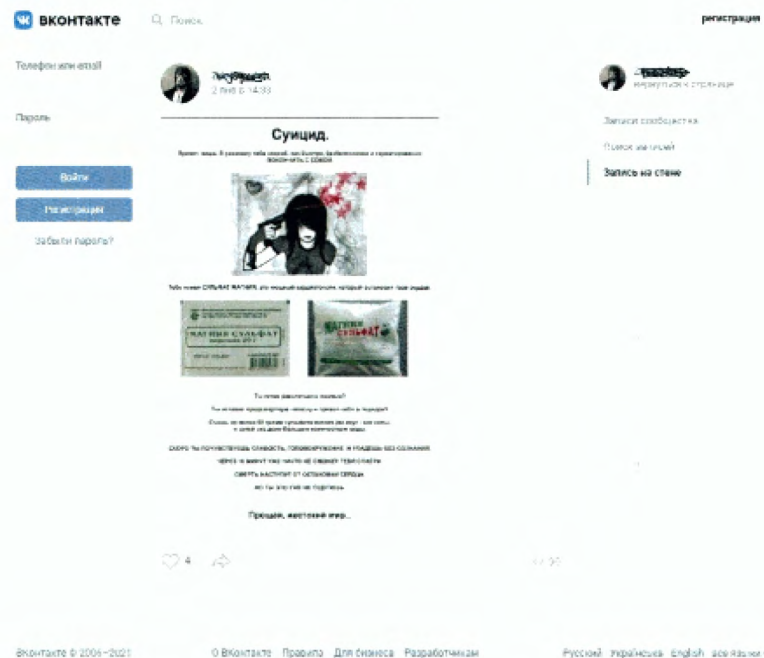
вконтакте
Поиск
регистрация

Телефон или email
Пароль
Войти
Регистрация
Забыли пароль?

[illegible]
2 янв в 14:33

Суицид.

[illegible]

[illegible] СУЛЬФАТ МАГНИЯ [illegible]

МАГНИЯ СУЛЬФАТ
МАГНИЯ СУЛЬФАТ

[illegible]

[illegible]

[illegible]

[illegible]

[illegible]

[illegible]

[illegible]

Прощай, жестокий мир...

4

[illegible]
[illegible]
Записи сообщества
Поиск записей
Запись на стене

ВКонтакте © 2006–2021
О ВКонтакте
Правила
Для бизнеса
Разработчикам
Русский
Українська
English
все языки